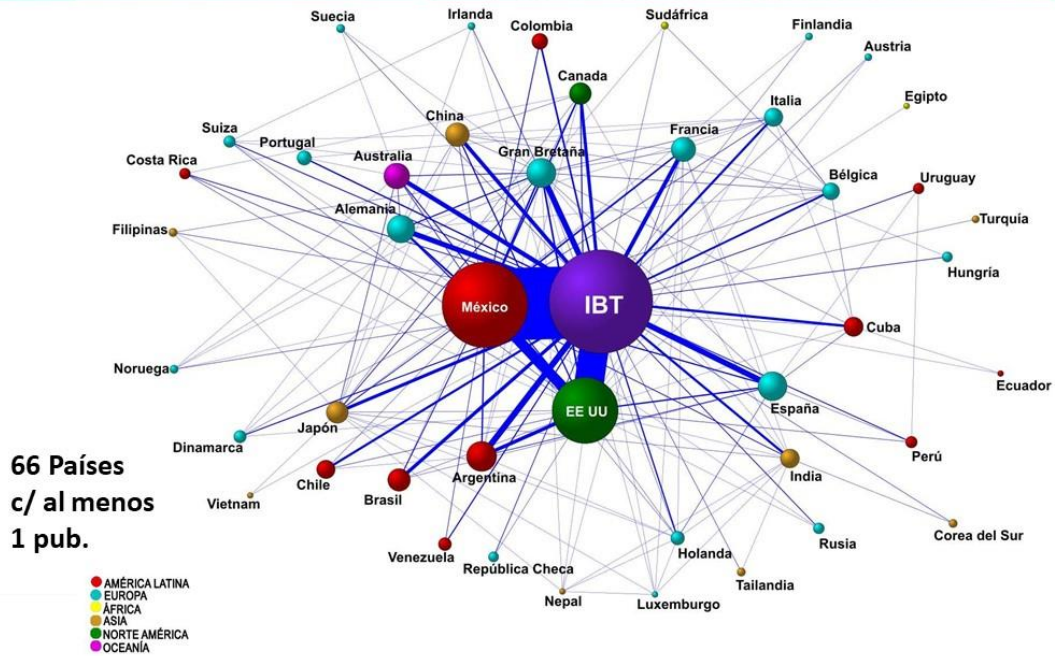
Suecia
Irlanda
Colombia
Sudáfrica
Finlandia
Austria
Canada
Egipto
Italia
China
Suiza
Portugal
Francia
Gran Bretaña
Costa Rica
Australia
Uruguay
Bélgica
Alemania
Turquía
Filipinas
Hungría
México
IBT
Cuba
Noruega
Ecuador
EE UU
España
Japón
Dinamarca
Perú
India
66 Países
c/ al menos
1 pub.
Argentina
Chile
Brasil
Vietnam
Corea del Sur
Rusia
Holanda
Venezuela
República Checa
Tailandia
Nepal
Luxemburgo
AMÉRICA LATINA
EUROPA
ÁFRICA
ASIA
NORTE AMÉRICA
OCEANÍA